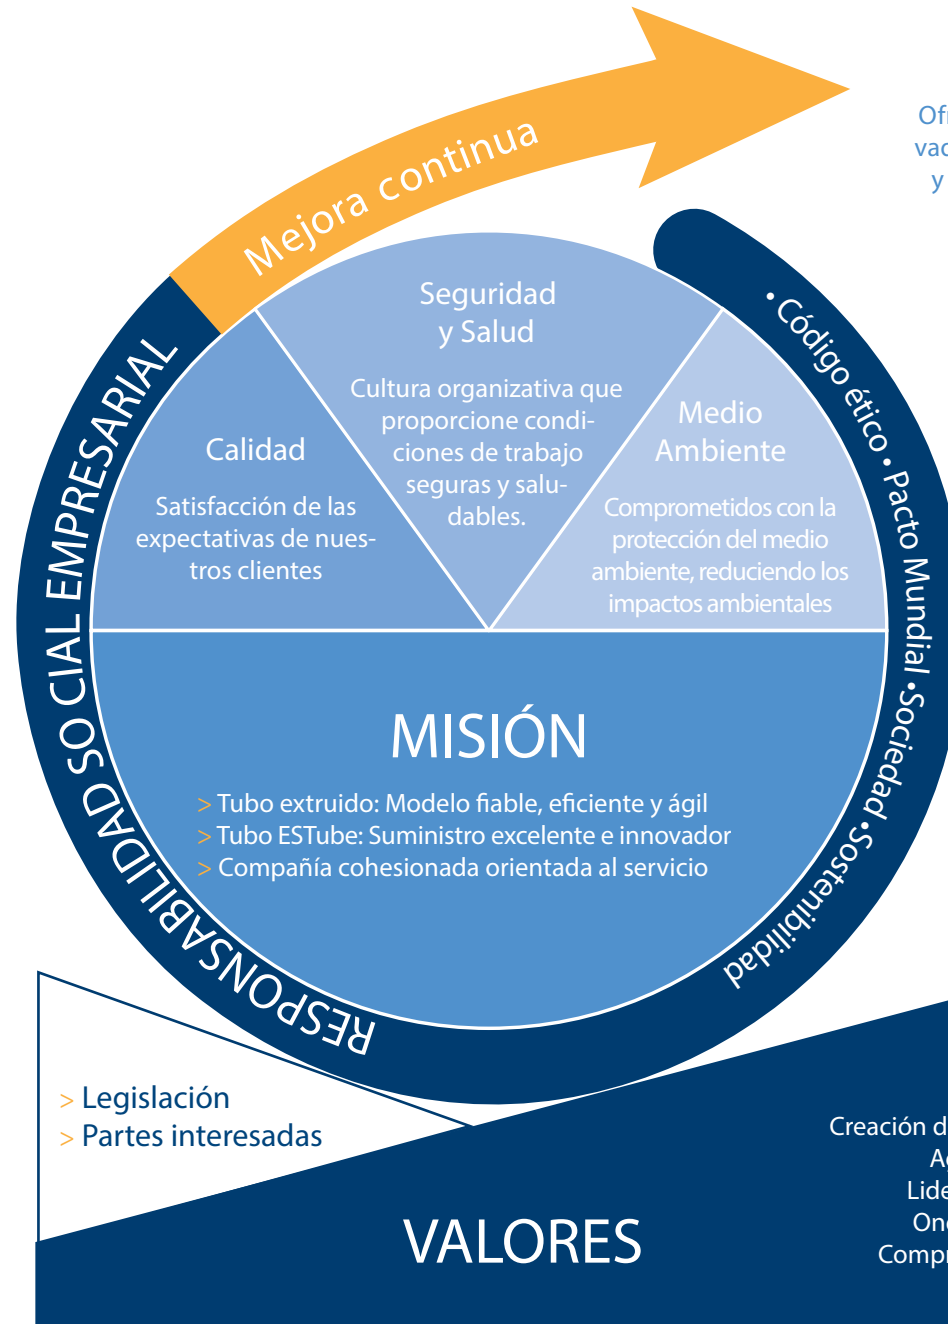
Mejora continua

Of
vac
y

RESPONSABILIDAD SOCIAL EMPRESARIAL

• Código ético • Pacto Mundial • Sociedad • Sostenibilidad

Seguridad y Salud

Cultura organizativa que proporcione condiciones de trabajo seguras y saludables.

Calidad

Satisfacción de las expectativas de nuestros clientes

Medio Ambiente

Comprometidos con la protección del medio ambiente, reduciendo los impactos ambientales

MISIÓN

> Tubo extruido: Modelo fiable, eficiente y ágil
> Tubo ESTube: Suministro excelente e innovador
> Compañía cohesionada orientada al servicio

> Legislación
> Partes interesadas

VALORES

Creación d
A
Lide
On
Comp